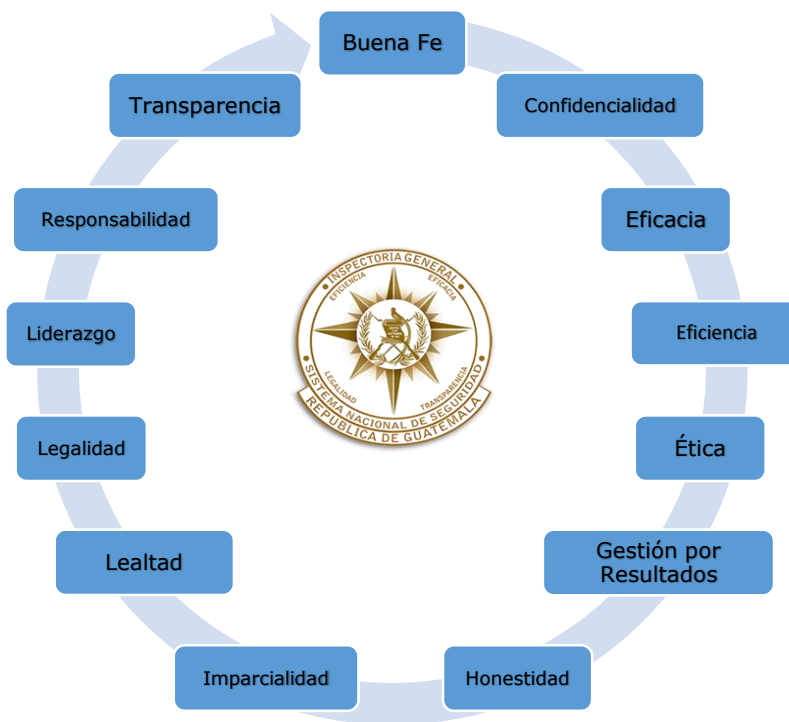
Buena Fe

Confidencialidad

Eficacia

Eficiencia

Ética

Gestión por Resultados

Honestidad

Imparcialidad

Lealtad

Legalidad

Liderazgo

Responsabilidad

Transparencia

INSPECTORIA GENERAL
EFICIENCIA
EFICACIA
LEGALIDAD
TRANSPARENCIA
SISTEMA NACIONAL DE SEGURIDAD
REPUBLICA DE GUATEMALA